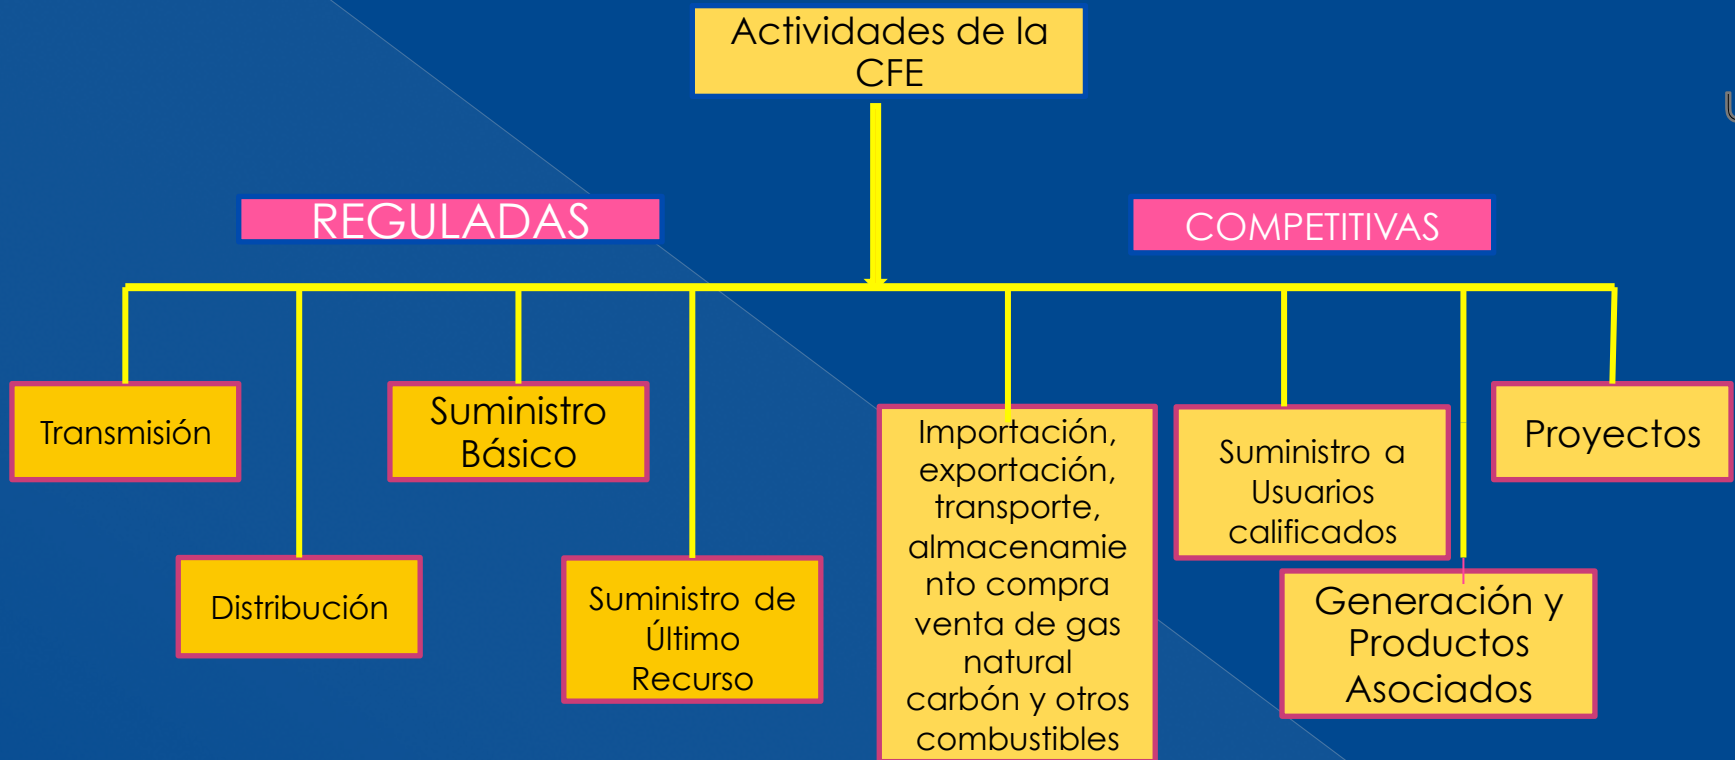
Actividades de la CFE

REGULADAS

COMPETITIVAS

Transmisión

Distribución

Suministro Básico

Suministro de Último Recurso

Importación, exportación, transporte, almacenamiento compra venta de gas natural carbón y otros combustibles

Suministro a Usuarios calificados

Generación y Productos Asociados

Proyectos